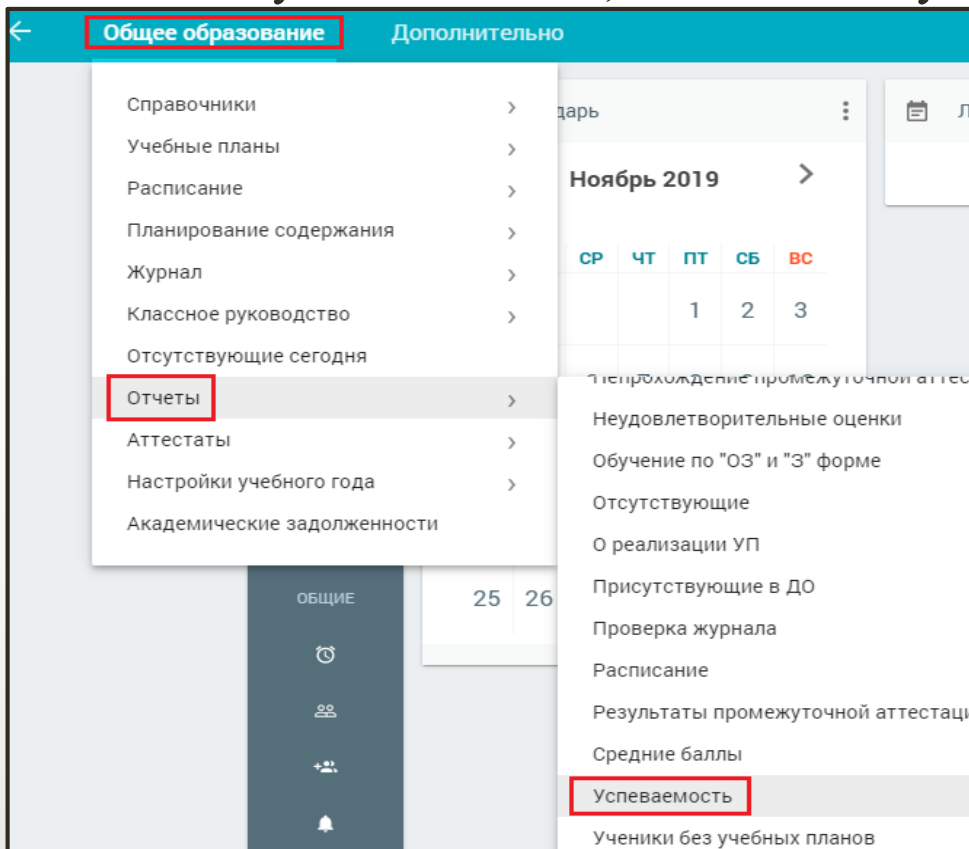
Общее образование Дополнительно

Справочники
Учебные планы
Расписание
Планирование содержания
Журнал
Классное руководство
Отсутствующие сегодня
Отчеты
Аттестаты
Настройки учебного года
Академические задолженности

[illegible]дарь

Ноябрь 2019

СР ЧТ ПТ СБ ВС
1 2 3

25 26

ОБЩИЕ

Непрохождение промежуточной аттес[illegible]
Неудовлетворительные оценки
Обучение по "ОЗ" и "З" форме
Отсутствующие
О реализации УП
Присутствующие в ДО
Проверка журнала
Расписание
Результаты промежуточной аттестац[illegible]
Средние баллы
Успеваемость
Ученики без учебных планов